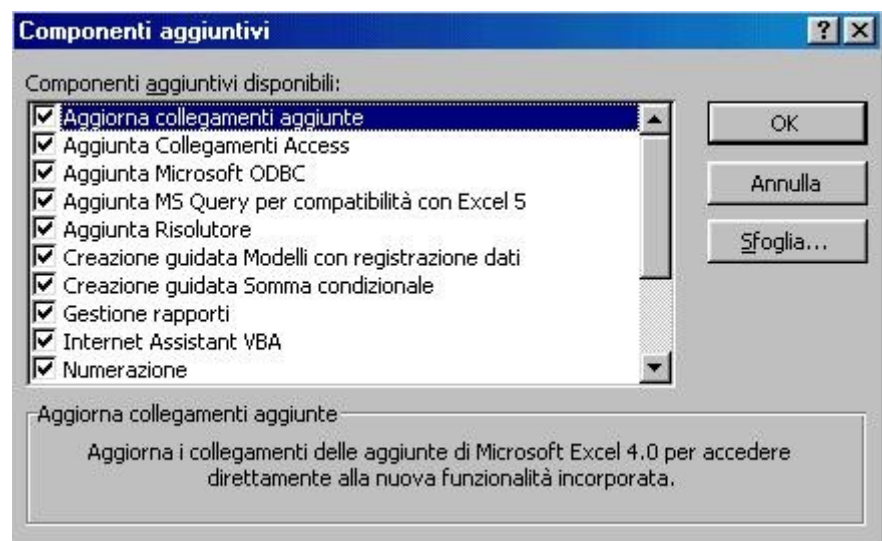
Componenti aggiuntivi

? X

Componenti aggiuntivi disponibili:

Aggiorna collegamenti aggiunte
Aggiunta Collegamenti Access
Aggiunta Microsoft ODBC
Aggiunta MS Query per compatibilità con Excel 5
Aggiunta Risolutore
Creazione guidata Modelli con registrazione dati
Creazione guidata Somma condizionale
Gestione rapporti
Internet Assistant VBA
Numerazione

OK

Annulla

Sfoglia...

Aggiorna collegamenti aggiunte

Aggiorna i collegamenti delle aggiunte di Microsoft Excel 4.0 per accedere direttamente alla nuova funzionalità incorporata.